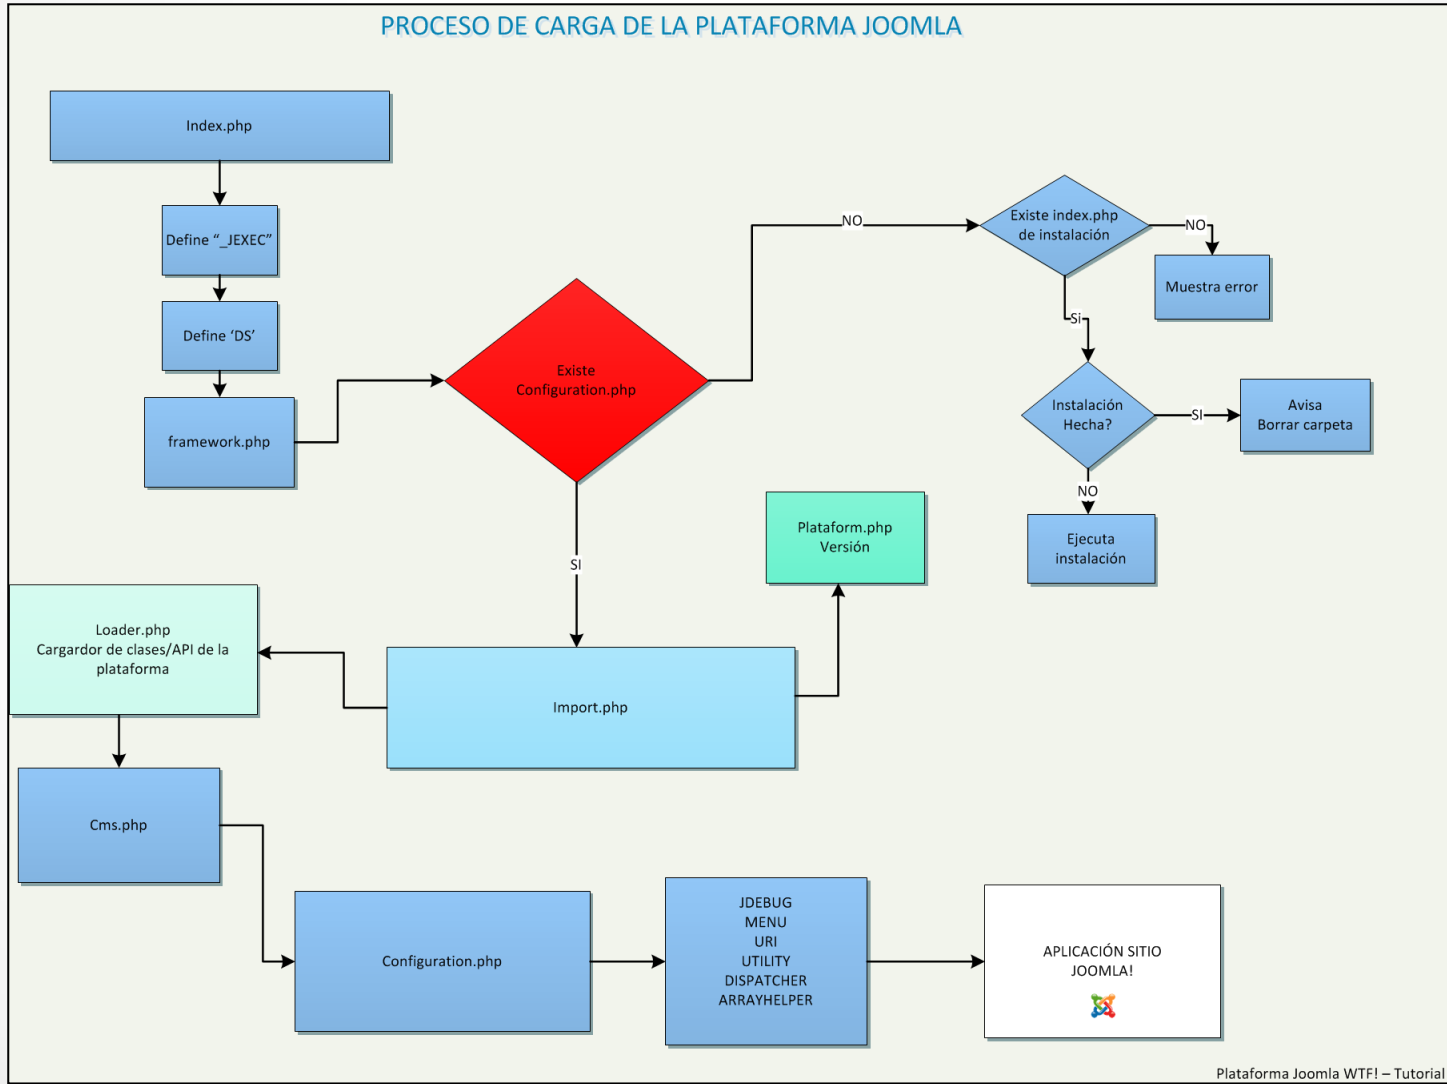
PROCESO DE CARGA DE LA PLATAFORMA JOOMLA

Index.php

Define "_JEXEC"

Define 'DS'

framework.php

Existe Configuration.php

NO

Existe index.php de instalación

NO

Muestra error

Si

Instalación Hecha?

SI

Avisa Borrar carpeta

NO

Ejecuta instalación

SI

Plataform.php Versión

Loader.php Cargardor de clases/API de la plataforma

Import.php

Cms.php

Configuration.php

JDEBUG
MENU
URI
UTILITY
DISPATCHER
ARRAYHELPER

APLICACIÓN SITIO JOOMLA!

Plataforma Joomla WTF! – Tutorial